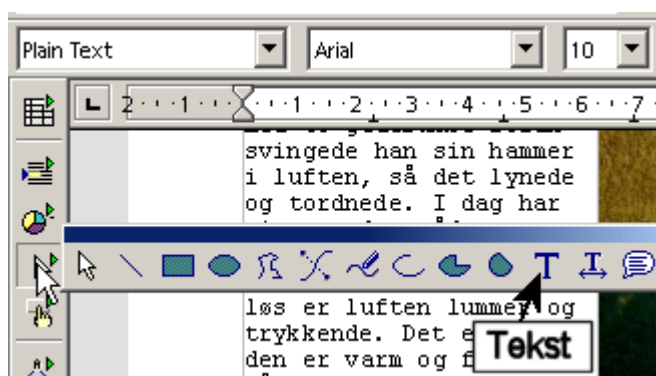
Plain Text
Arial
10

2 · · · 1 · · · · · · 1 · · · 2 · · · 3 · · · 4 · · · 5 · · · 6 · · · 7

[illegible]
svingede han sin hammer
i luften, så det lynede
og tordnede. I dag har
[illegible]
løs er luften lummer og
trykkende. Det e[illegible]
den er varm og f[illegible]

Tekst